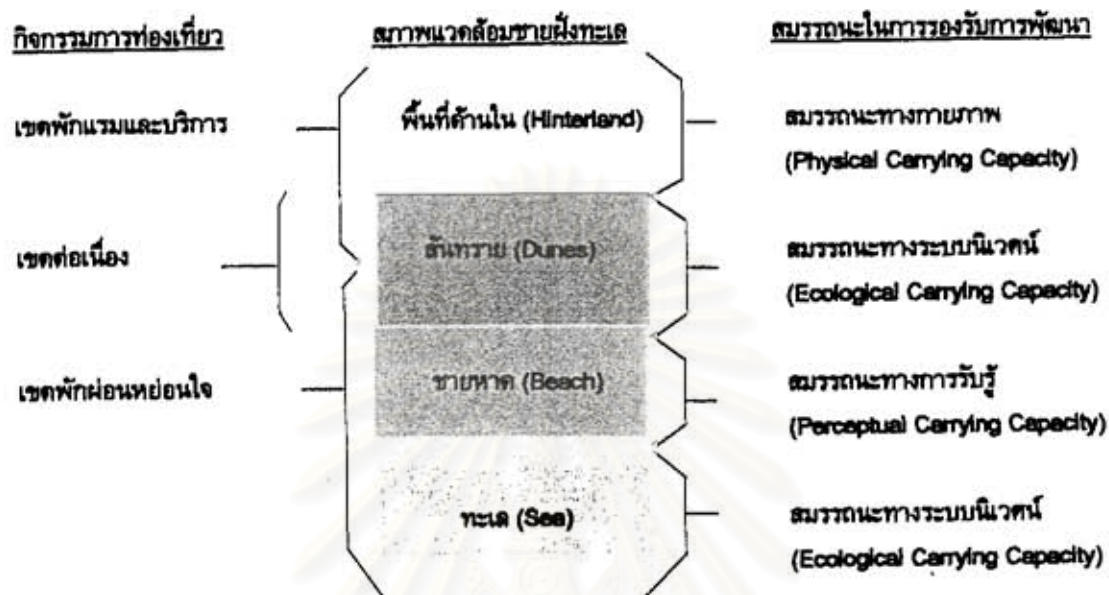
กิจกรรมการท่องเที่ยว

สภาพแวดล้อมชายฝั่งทะเล

สมรรถนะในการรองรับการพัฒนา

เขตพักแรมและบริการ

พื้นที่ด้านใน (Hinterland)

สมรรถนะทางกายภาพ (Physical Carrying Capacity)

เขตต่อเนื่อง

สันทราย (Dunes)

สมรรถนะทางระบบนิเวศน์ (Ecological Carrying Capacity)

เขตพักผ่อนหย่อนใจ

ชายหาด (Beach)

สมรรถนะทางการรับรู้ (Perceptual Carrying Capacity)

ทะเล (Sea)

สมรรถนะทางระบบนิเวศน์ (Ecological Carrying Capacity)